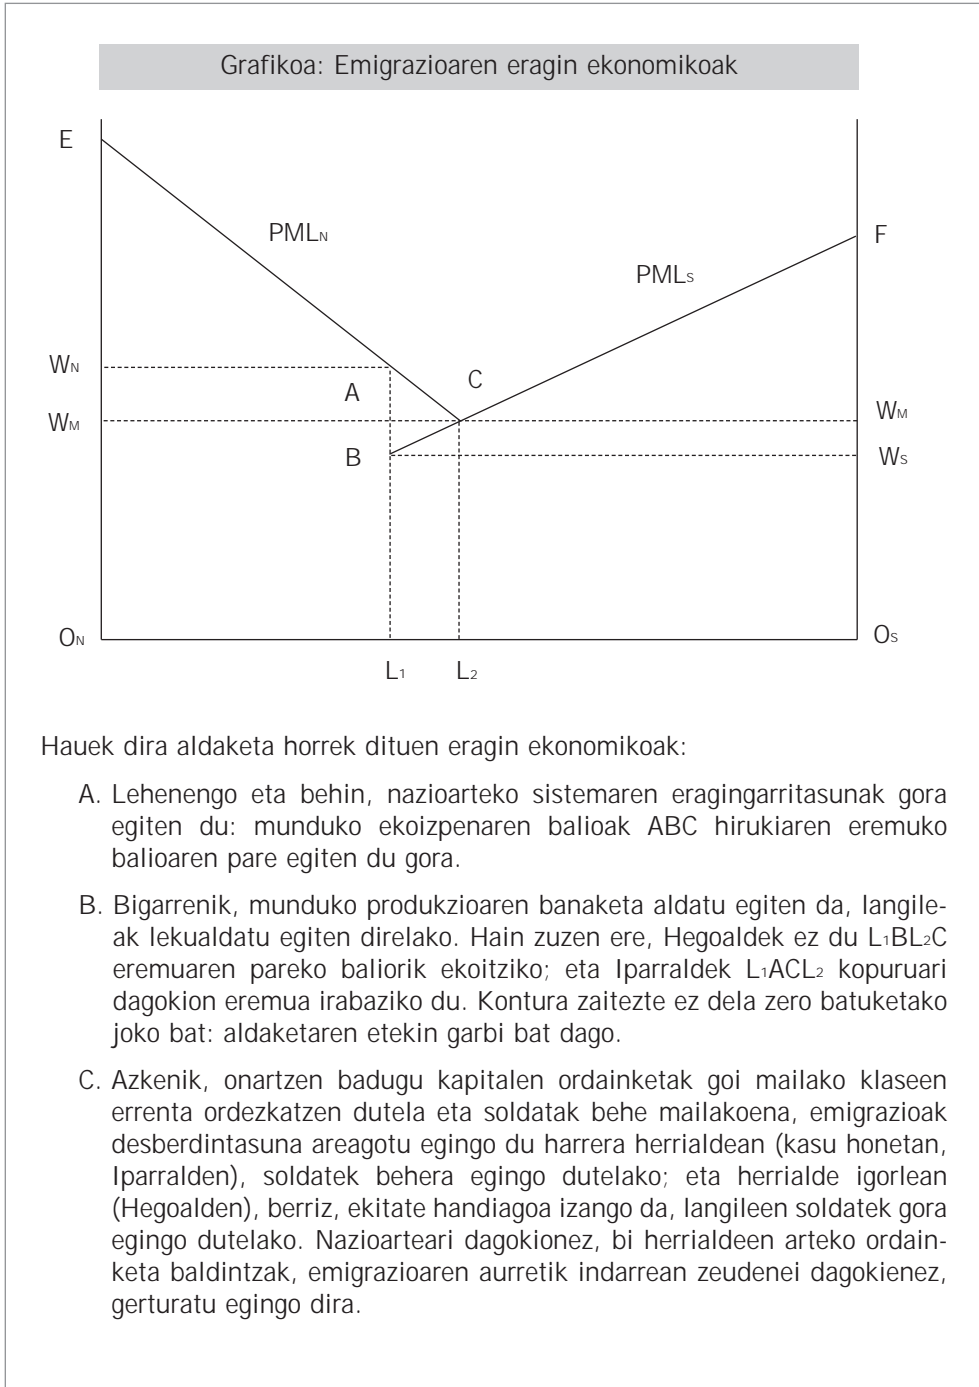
Grafikoa: Emigrazioaren eragin ekonomikoak

E

$PML_N$

F

$PML_S$

$W_N$

A

C

$W_M$

$W_M$

B

$W_S$

$O_N$

$O_S$

$L_1$

$L_2$

Hauek dira aldaketa horrek dituen eragin ekonomikoak:

A. Lehenengo eta behin, nazioarteko sistemaren eragingarritasunak gora egiten du: munduko ekoizpenaren balioak ABC hirukiaren eremuko balioaren pare egiten du gora.

B. Bigarrenik, munduko produkzioaren banaketa aldatu egiten da, langileak lekualdatu egiten direlako. Hain zuzen ere, Hegoaldek ez du $L_1BL_2C$ eremuaren pareko baliorik ekoitziko; eta Iparraldek $L_1ACL_2$ kopuruari dagokion eremua irabaziko du. Kontura zaitezte ez dela zero batuketako joko bat: aldaketaren etekin garbi bat dago.

C. Azkenik, onartzen badugu kapitalen ordainketak goi mailako klaseen errenta ordezkatzen dutela eta soldatak behe mailakoena, emigrazioak desberdintasuna areagotu egingo du harrera herrialdean (kasu honetan, Iparralden), soldatek behera egingo dutelako; eta herrialde igorlean (Hegoalden), berriz, ekitate handiagoa izango da, langileen soldatek gora egingo dutelako. Nazioarteari dagokionez, bi herrialdeen arteko ordainketa baldintzak, emigrazioaren aurretik indarrean zeudenei dagokienez, gerturatu egingo dira.